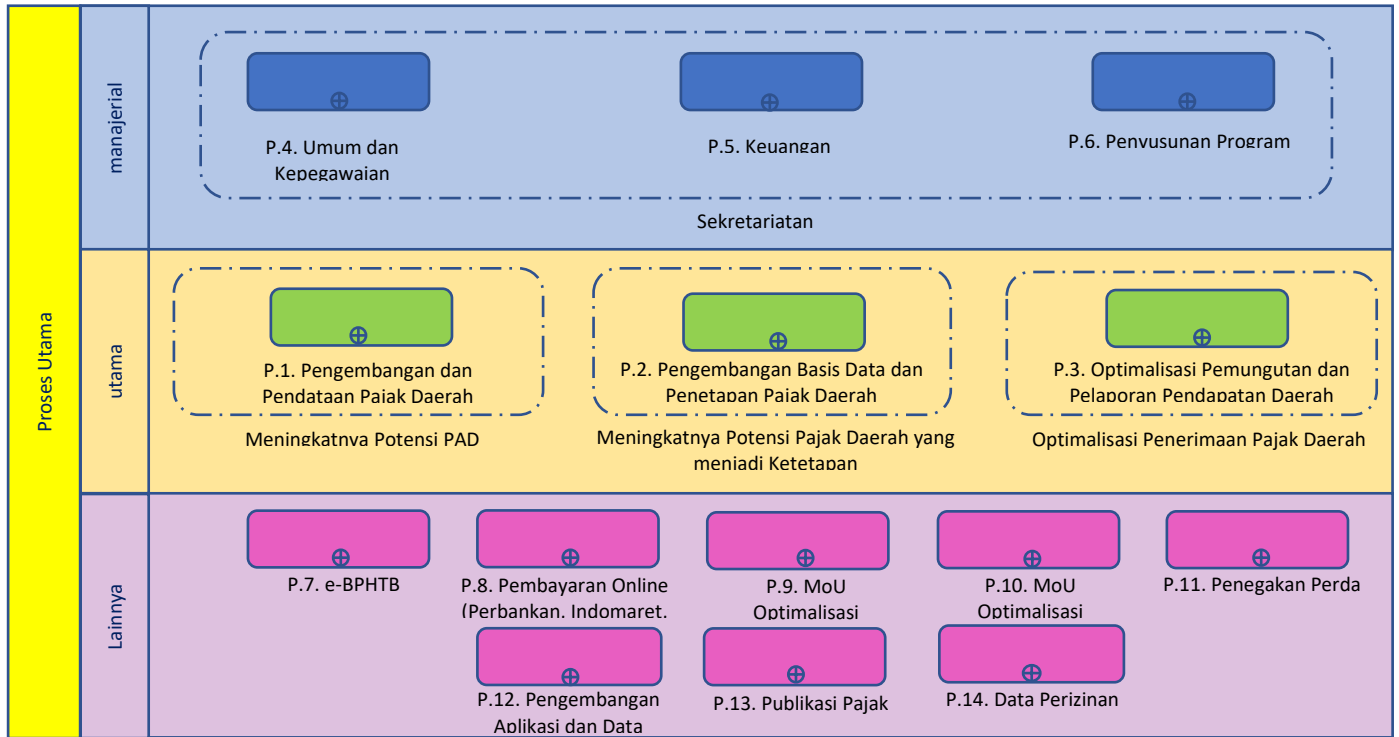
Proses Utama

manajerial

P.4. Umum dan Kepegawaian

P.5. Keuangan

P.6. Penyusunan Program

Sekretariatan

utama

P.1. Pengembangan dan Pendataan Pajak Daerah

P.2. Pengembangan Basis Data dan Penetapan Pajak Daerah

P.3. Optimalisasi Pemungutan dan Pelaporan Pendapatan Daerah

Meningkatnya Potensi PAD

Meningkatnya Potensi Pajak Daerah yang menjadi Ketetapan

Optimalisasi Penerimaan Pajak Daerah

Lainnya

P.7. e-BPHTB

P.8. Pembayaran Online (Perbankan, Indomaret,

P.9. MoU Optimalisasi

P.10. MoU Optimalisasi

P.11. Penegakan Perda

P.12. Pengembangan Aplikasi dan Data

P.13. Publikasi Pajak

P.14. Data Perizinan